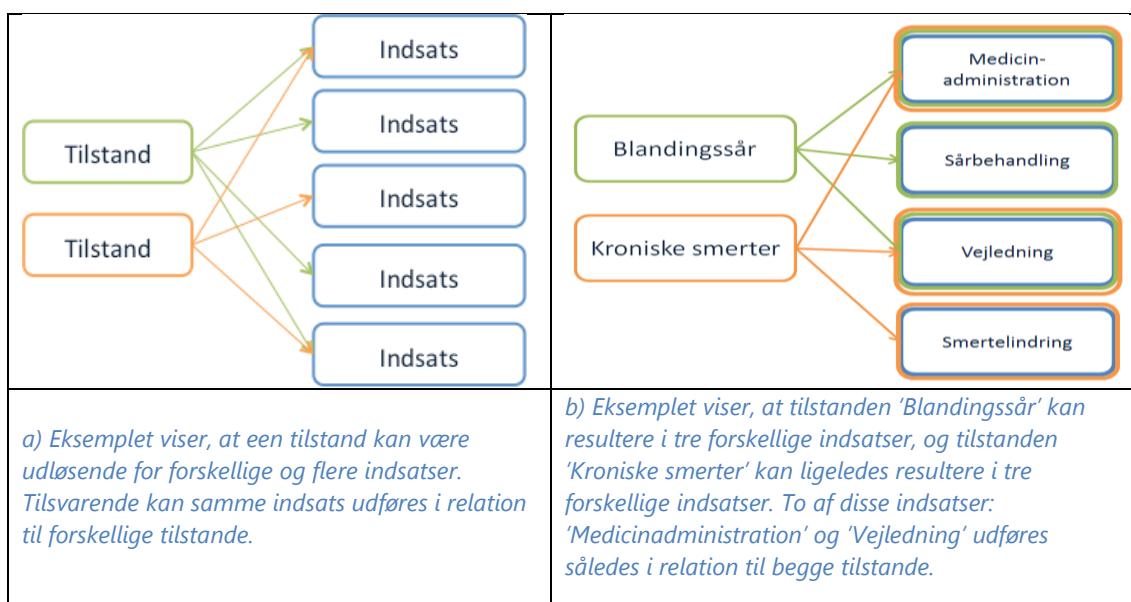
| Tilstand<br>Tilstand<br>Indsats<br>Indsats<br>Indsats<br>Indsats<br>Indsats | Blandingssår<br>Kroniske smerter<br>Medicin-administration<br>Sårbehandling<br>Vejledning<br>Smertelindring |
|---|---|
| a) Eksemplet viser, at een tilstand kan være udløsende for forskellige og flere indsatser. Tilsvarende kan samme indsats udføres i relation til forskellige tilstande. | b) Eksemplet viser, at tilstanden 'Blandingssår' kan resultere i tre forskellige indsatser, og tilstanden 'Kroniske smerter' kan ligeledes resultere i tre forskellige indsatser. To af disse indsatser: 'Medicinadministration' og 'Vejledning' udføres således i relation til begge tilstande. |